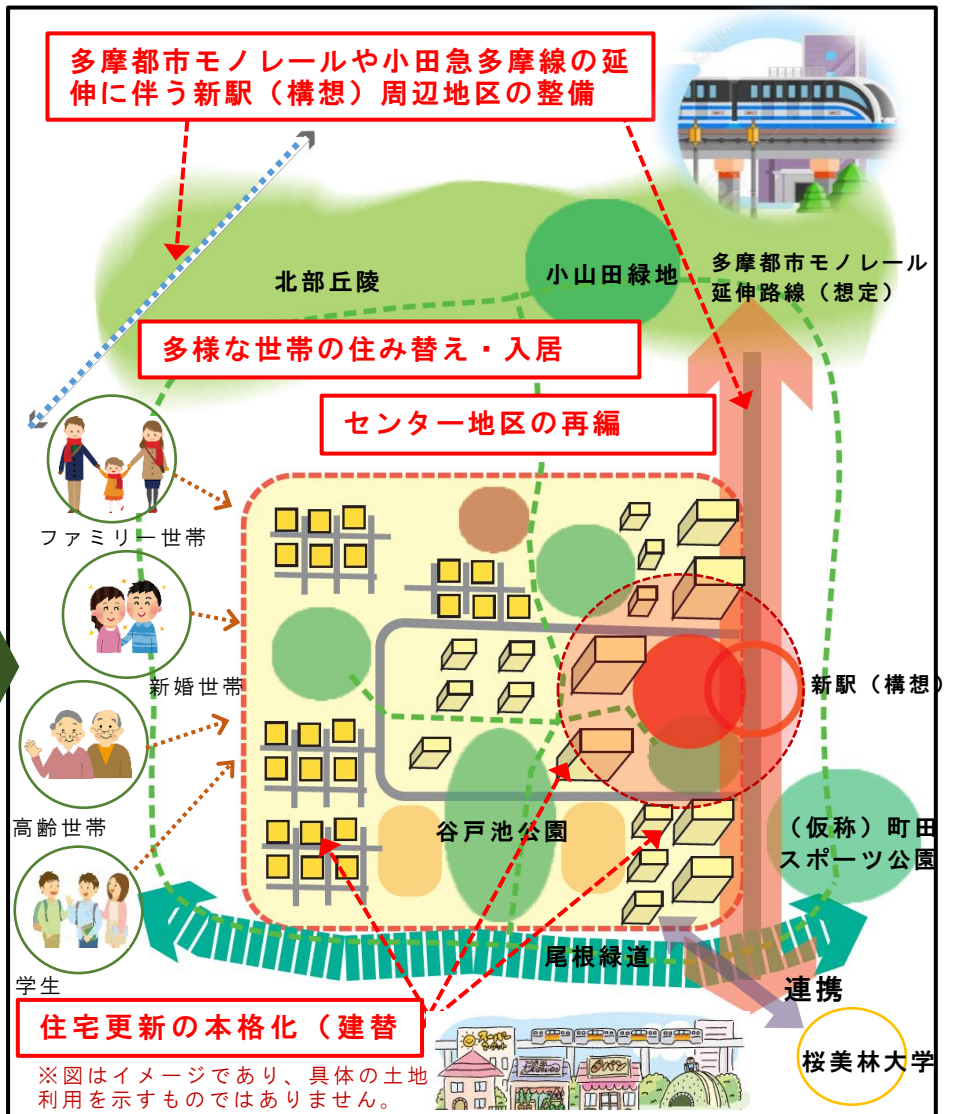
多摩都市モノレールや小田急多摩線の延伸に伴う新駅（構想）周辺地区の整備

北部丘陵

小山田緑地

多摩都市モノレール延伸路線（想定）

多様な世帯の住み替え・入居

センター地区の再編

ファミリー世帯

新婚世帯

高齢世帯

学生

新駅（構想）

谷戸池公園

（仮称）町田スポーツ公園

尾根緑道

連携

住宅更新の本格化（建替

桜美林大学

※図はイメージであり、具体の土地利用を示すものではありません。